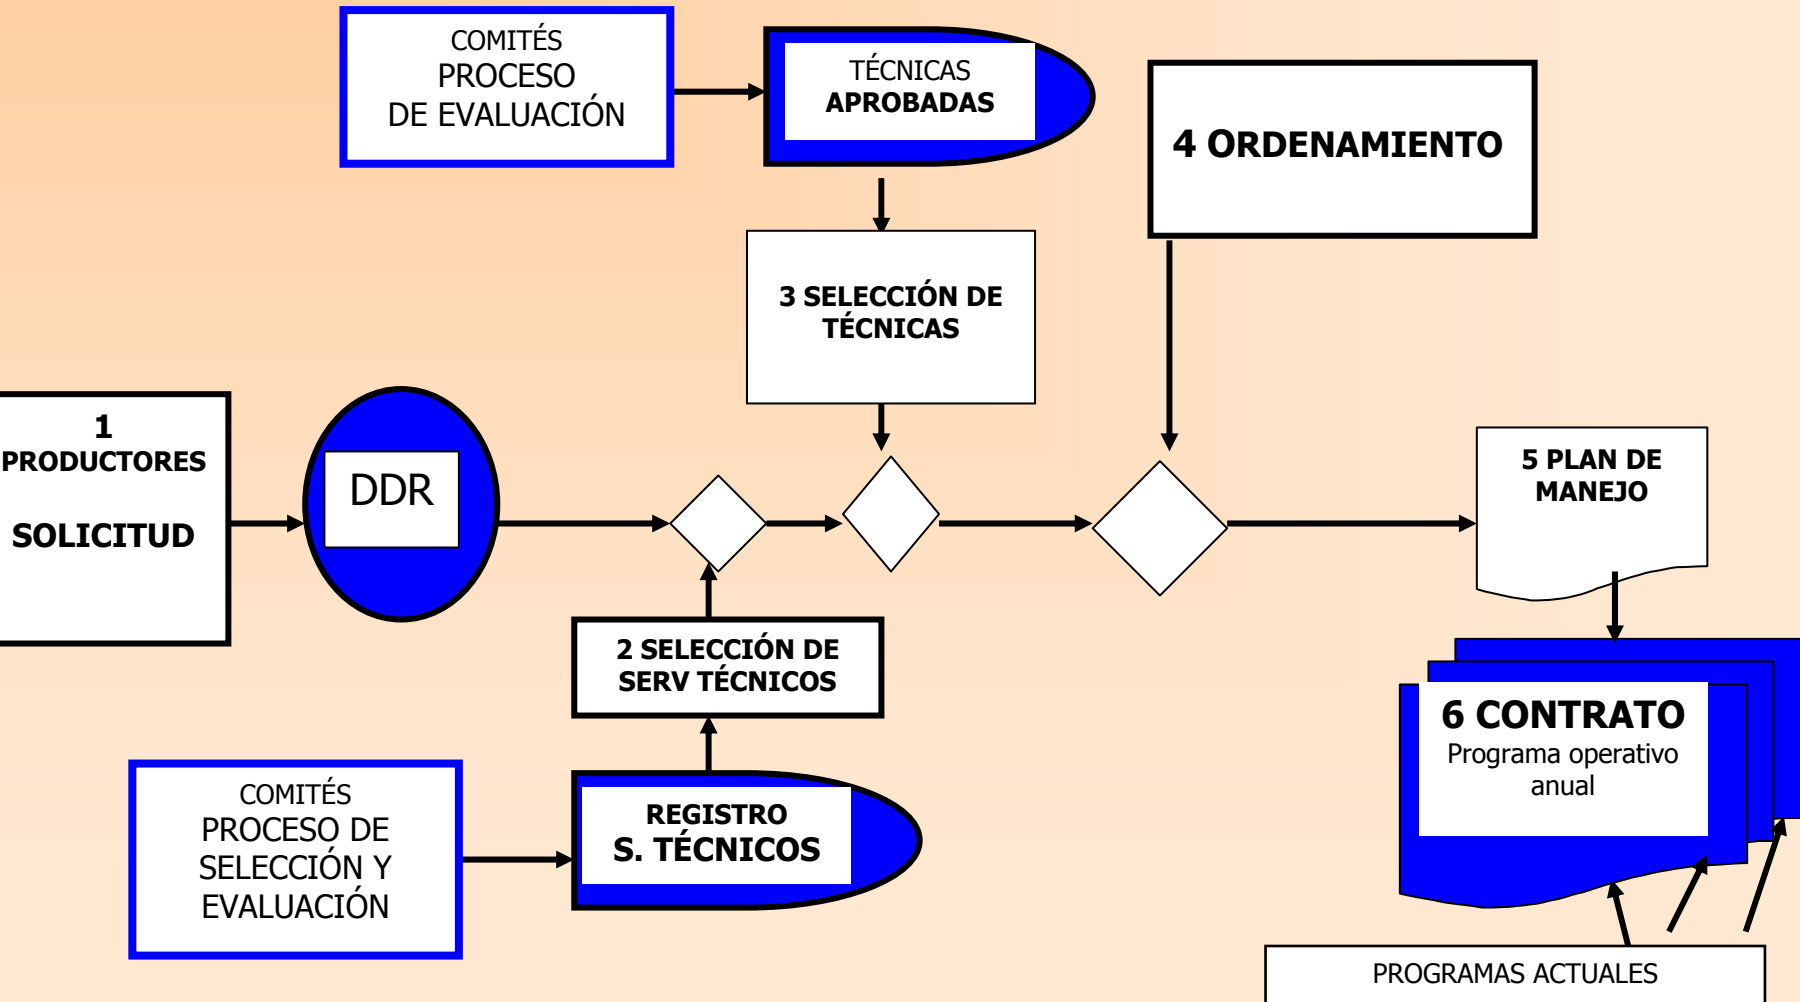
COMITÉS
PROCESO
DE EVALUACIÓN

TÉCNICAS
APROBADAS

4 ORDENAMIENTO

3 SELECCIÓN DE TÉCNICAS

1
PRODUCTORES

SOLICITUD

DDR

5 PLAN DE MANEJO

2 SELECCIÓN DE SERV TÉCNICOS

6 CONTRATO
Programa operativo anual

COMITÉS
PROCESO DE SELECCIÓN Y EVALUACIÓN

REGISTRO
S. TÉCNICOS

PROGRAMAS ACTUALES